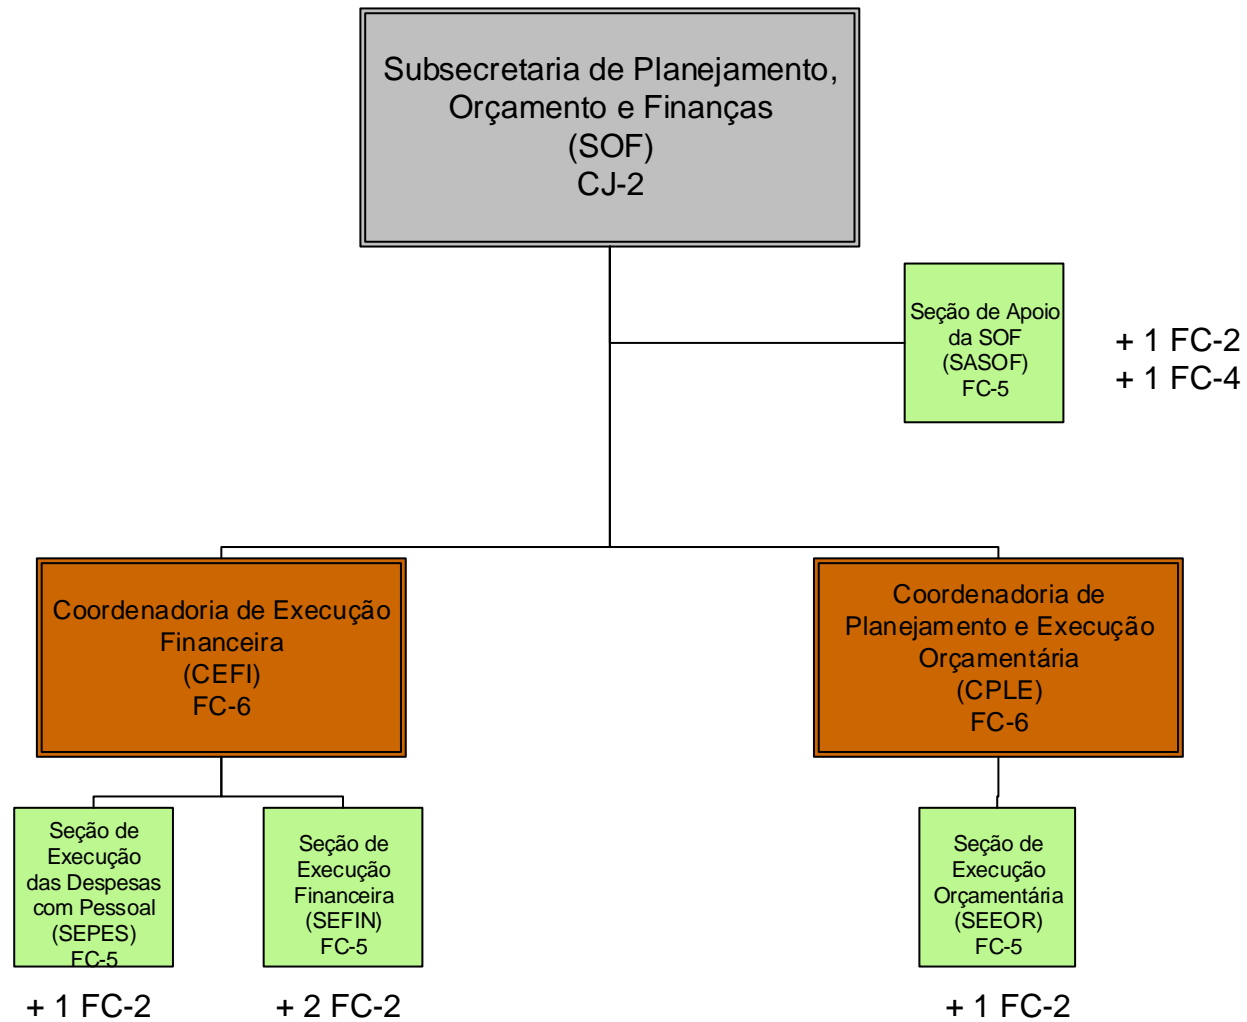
Subsecretaria de Planejamento, Orçamento e Finanças
(SOF)
CJ-2

Seção de Apoio da SOF
(SASOF)
FC-5

+ 1 FC-2
+ 1 FC-4

Coordenadoria de Execução Financeira
(CEFI)
FC-6

Coordenadoria de Planejamento e Execução Orçamentária
(CPLE)
FC-6

Seção de Execução das Despesas com Pessoal
(SEPES)
FC-5

Seção de Execução Financeira
(SEFIN)
FC-5

Seção de Execução Orçamentária
(SEEOR)
FC-5

+ 1 FC-2

+ 2 FC-2

+ 1 FC-2